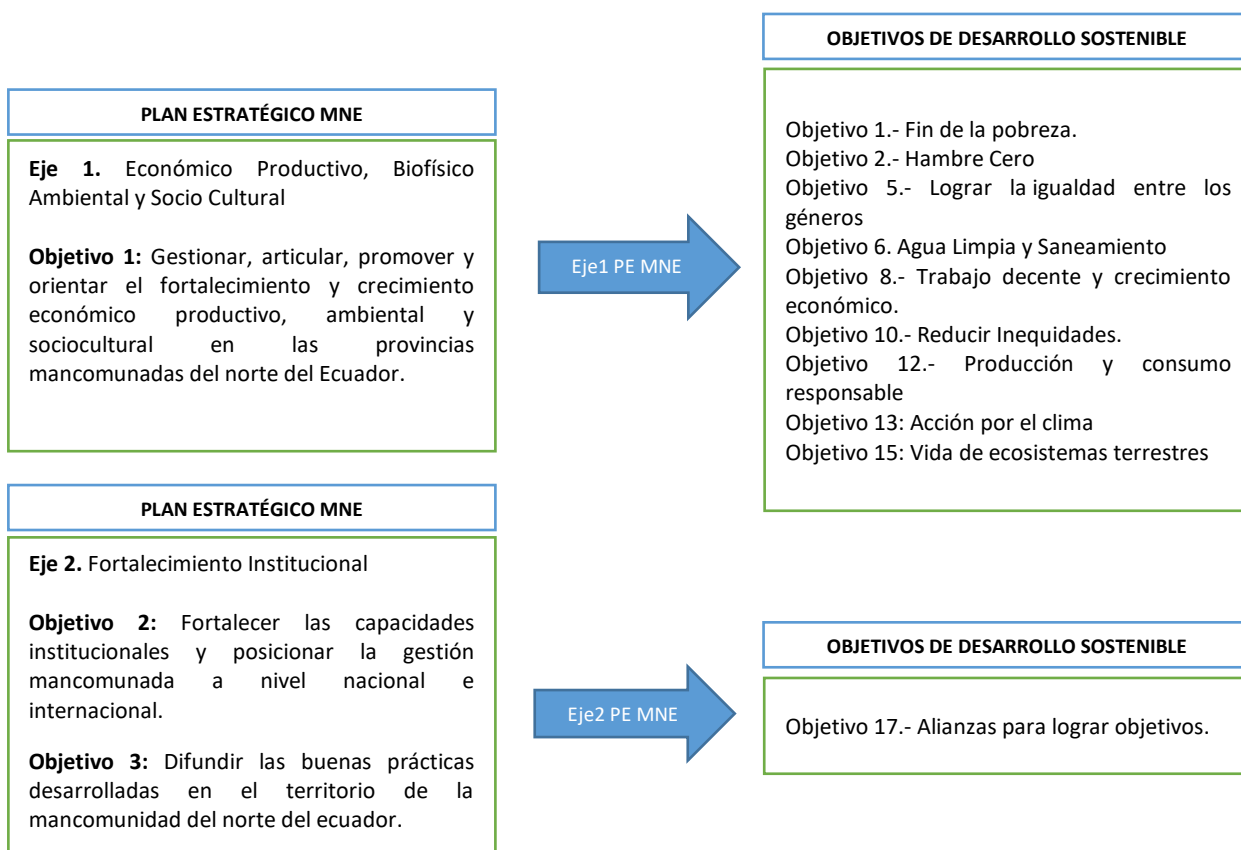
PLAN ESTRATÉGICO MNE

**Eje 1.** Económico Productivo, Biofísico Ambiental y Socio Cultural

**Objetivo 1:** Gestionar, articular, promover y orientar el fortalecimiento y crecimiento económico productivo, ambiental y sociocultural en las provincias mancomunadas del norte del Ecuador.

Eje1 PE MNE

OBJETIVOS DE DESARROLLO SOSTENIBLE

Objetivo 1.- Fin de la pobreza.
Objetivo 2.- Hambre Cero
Objetivo 5.- Lograr la igualdad entre los géneros
Objetivo 6. Agua Limpia y Saneamiento
Objetivo 8.- Trabajo decente y crecimiento económico.
Objetivo 10.- Reducir Inequidades.
Objetivo 12.- Producción y consumo responsable
Objetivo 13: Acción por el clima
Objetivo 15: Vida de ecosistemas terrestres

PLAN ESTRATÉGICO MNE

**Eje 2.** Fortalecimiento Institucional

**Objetivo 2:** Fortalecer las capacidades institucionales y posicionar la gestión mancomunada a nivel nacional e internacional.

**Objetivo 3:** Difundir las buenas prácticas desarrolladas en el territorio de la mancomunidad del norte del ecuador.

Eje2 PE MNE

OBJETIVOS DE DESARROLLO SOSTENIBLE

Objetivo 17.- Alianzas para lograr objetivos.